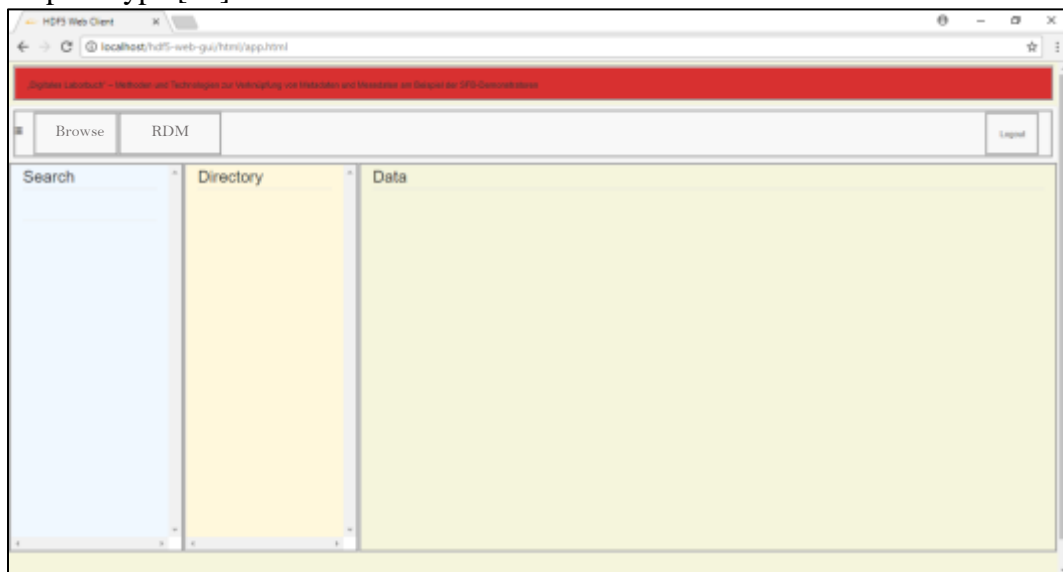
HDF5 Web Client

localhost/hdf5-web-gui/html/app.html

„Digitales Laborbuch" – Methoden und Technologien zur Verknüpfung von Metadaten und Messdaten am Beispiel der SFB-Demonstratoren

≡ Browse RDM Logout

Search

Directory

Data